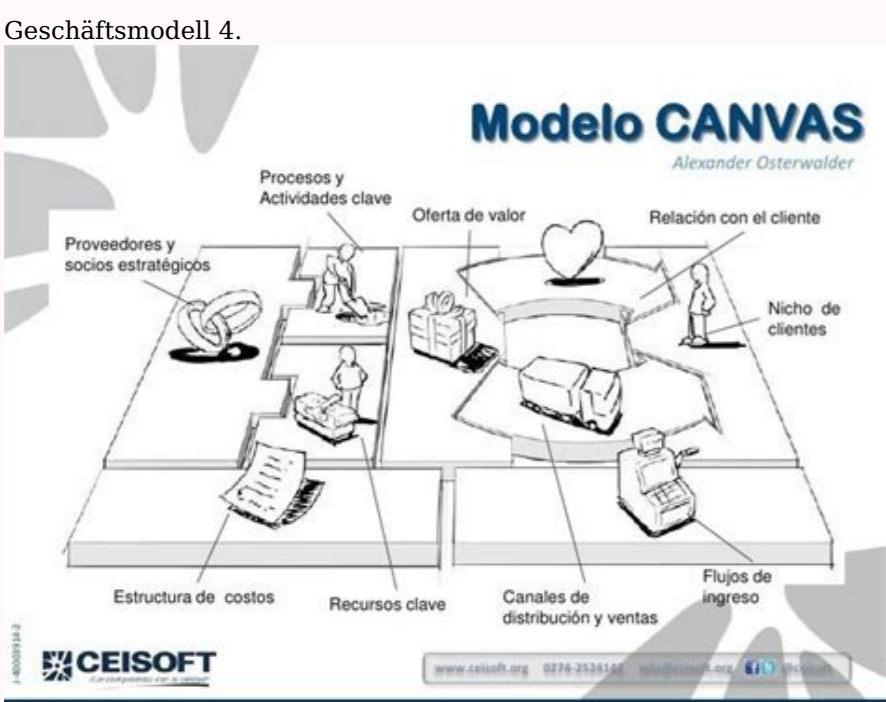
Geschäftsmodell 4.

Modelo CANVAS

Alexander Osterwalder

Procesos y Actividades clave

Oferta de valor

Relación con el cliente

Proveedores y socios estratégicos

Nicho de clientes

Estructura de costos

Recursos clave

Canales de distribución y ventas

Flujos de ingreso

CEISOFT

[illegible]

www.ceisoft.org 0276-2524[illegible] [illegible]@ceisoft.org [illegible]